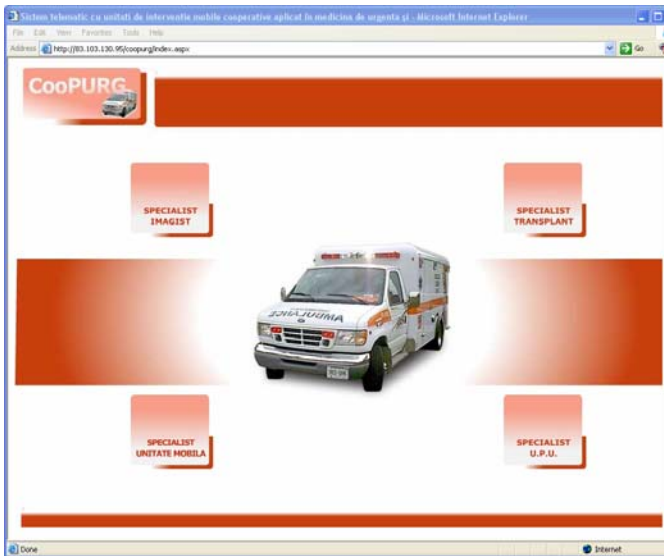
Sistem telematic cu unitati de interventie mobile cooperative aplicat în medicina de urgenta și - Microsoft Internet Explorer

File Edit View Favorites Tools Help

Address http://83.103.130.95/coopurg/index.aspx

Go

CooPURG

SPECIALIST IMAGIST

SPECIALIST TRANSPLANT

AMBULANCE

SPECIALIST UNITATE MOBILA

SPECIALIST U.P.U.

Done

Internet